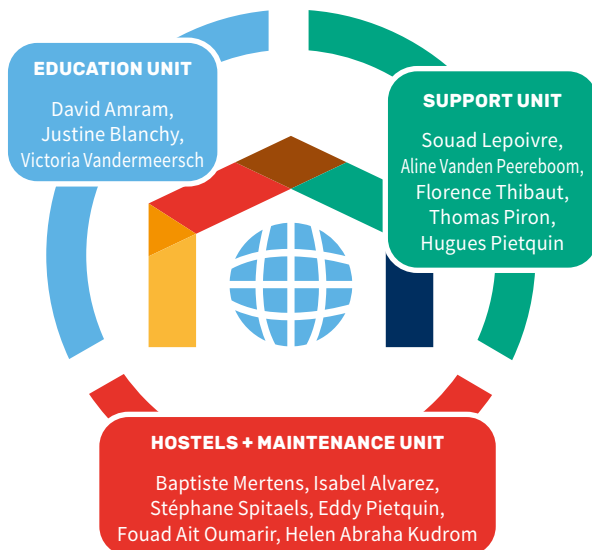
EDUCATION UNIT

David Amram,
Justine Blanchy,
Victoria Vandermeersch

SUPPORT UNIT

Souad Lepoivre,
Aline Vanden Peereboom,
Florence Thibaut,
Thomas Piron,
Hugues Pietquin

HOSTELS + MAINTENANCE UNIT

Baptiste Mertens, Isabel Alvarez,
Stéphane Spitaels, Eddy Pietquin,
Fouad Ait Oumarir, Helen Abraha Kudrom